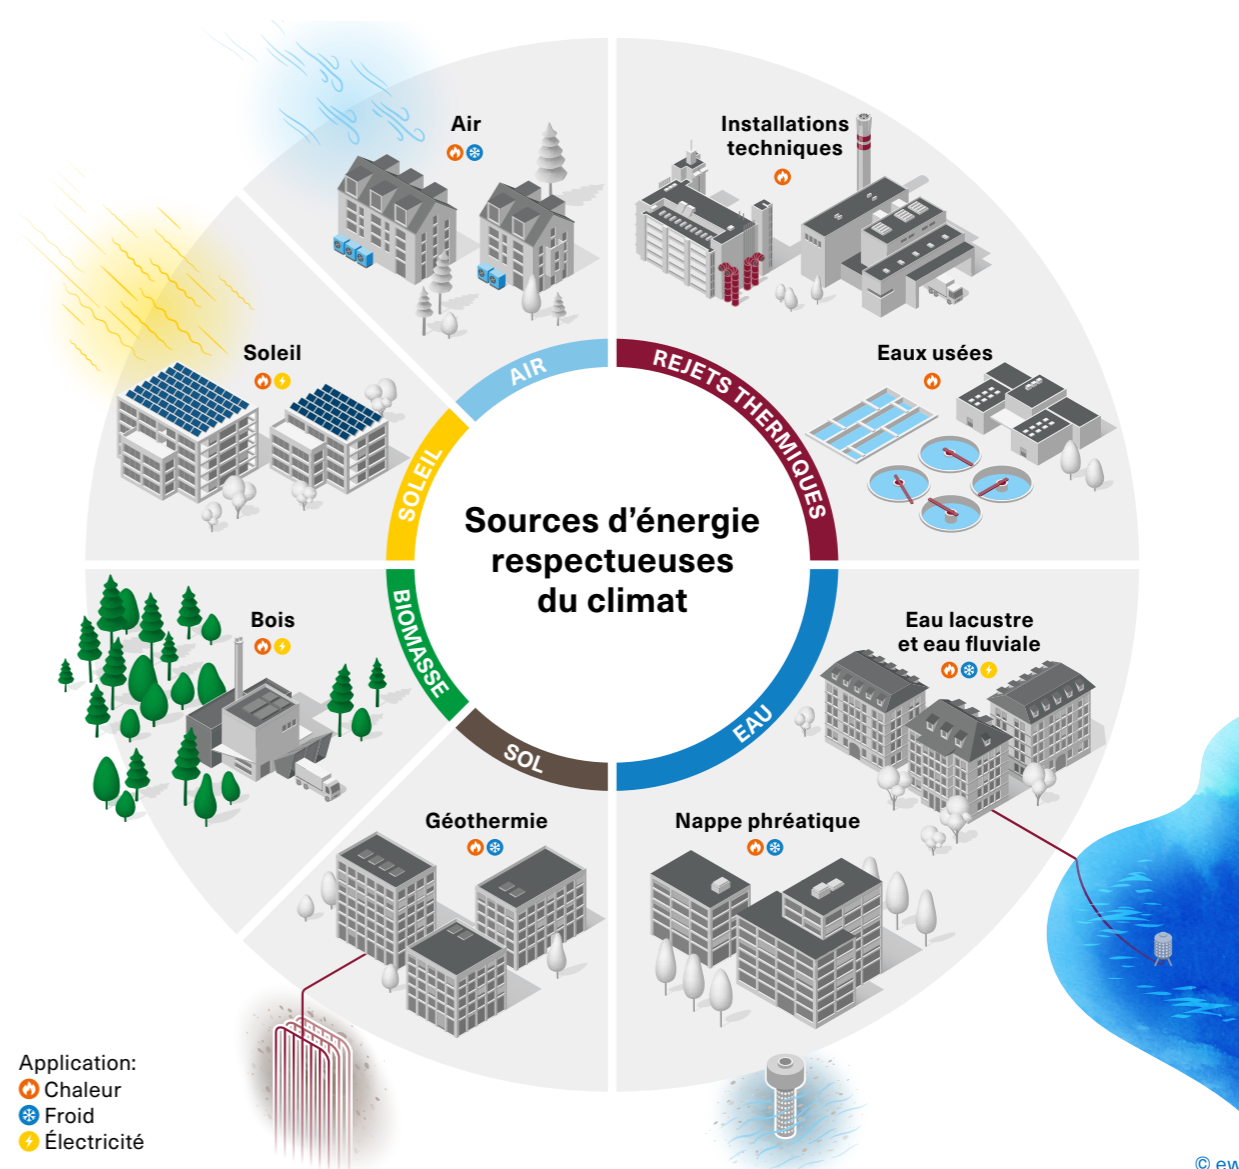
Air

Installations techniques

Soleil

Eaux usées

AIR

REJETS THERMIQUES

SOLEIL

Sources d’énergie respectueuses du climat

Bois

BIOMASSE

Eau lacustre et eau fluviale

EAU

SOL

Géothermie

Nappe phréatique

Application:
Chaleur
Froid
Électricité

© ew